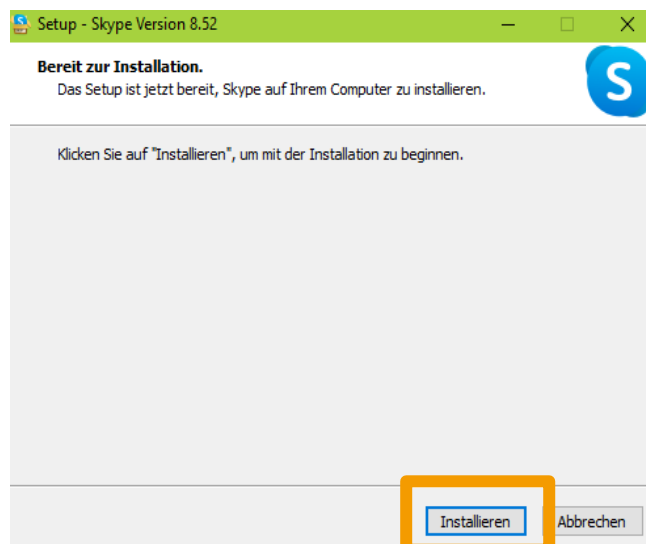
Setup - Skype Version 8.52

Bereit zur Installation.
Das Setup ist jetzt bereit, Skype auf Ihrem Computer zu installieren.

Klicken Sie auf "Installieren", um mit der Installation zu beginnen.

Installieren

Abbrechen